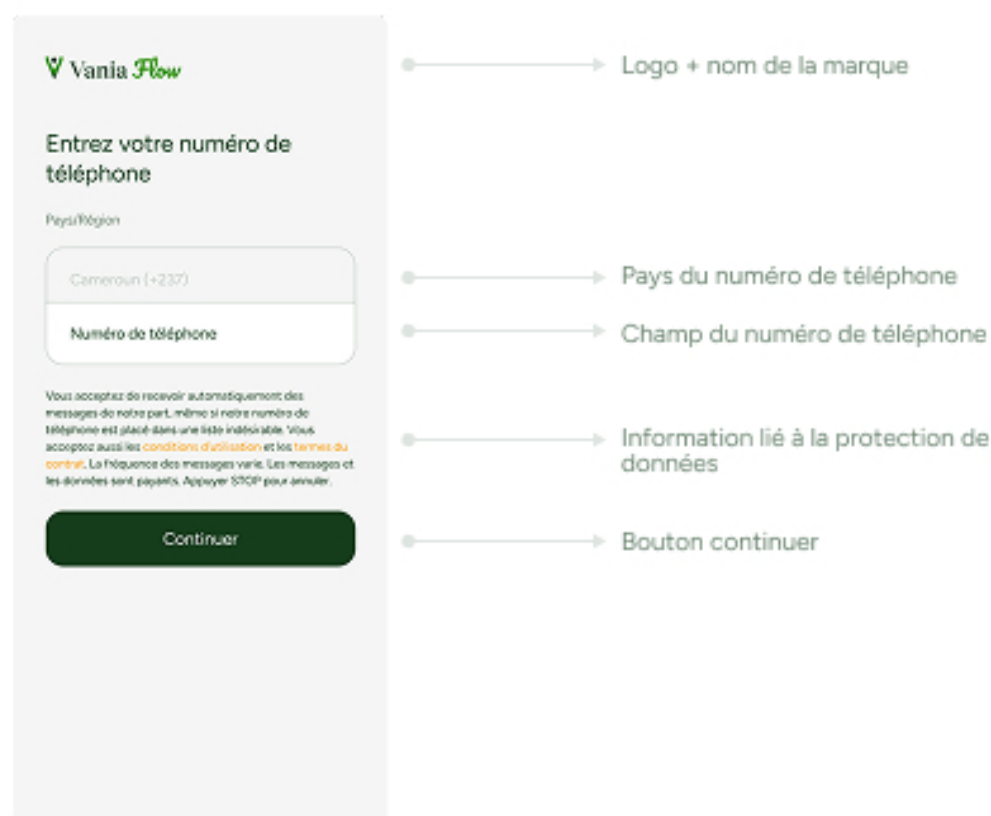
Vania Flow

Logo + nom de la marque

Entrez votre numéro de téléphone

Pays/Région

Cameroun (+237)

Pays du numéro de téléphone

Numéro de téléphone

Champ du numéro de téléphone

Vous acceptez de recevoir automatiquement des messages de notre part, même si notre numéro de téléphone est placé dans une liste indésirable. Vous acceptez aussi les conditions d'utilisation et les termes du contrat. La fréquence des messages varie. Les messages et les données sont payants. Appuyer STOP pour annuler.

Information lié à la protection de données

Continuer

Bouton continuer